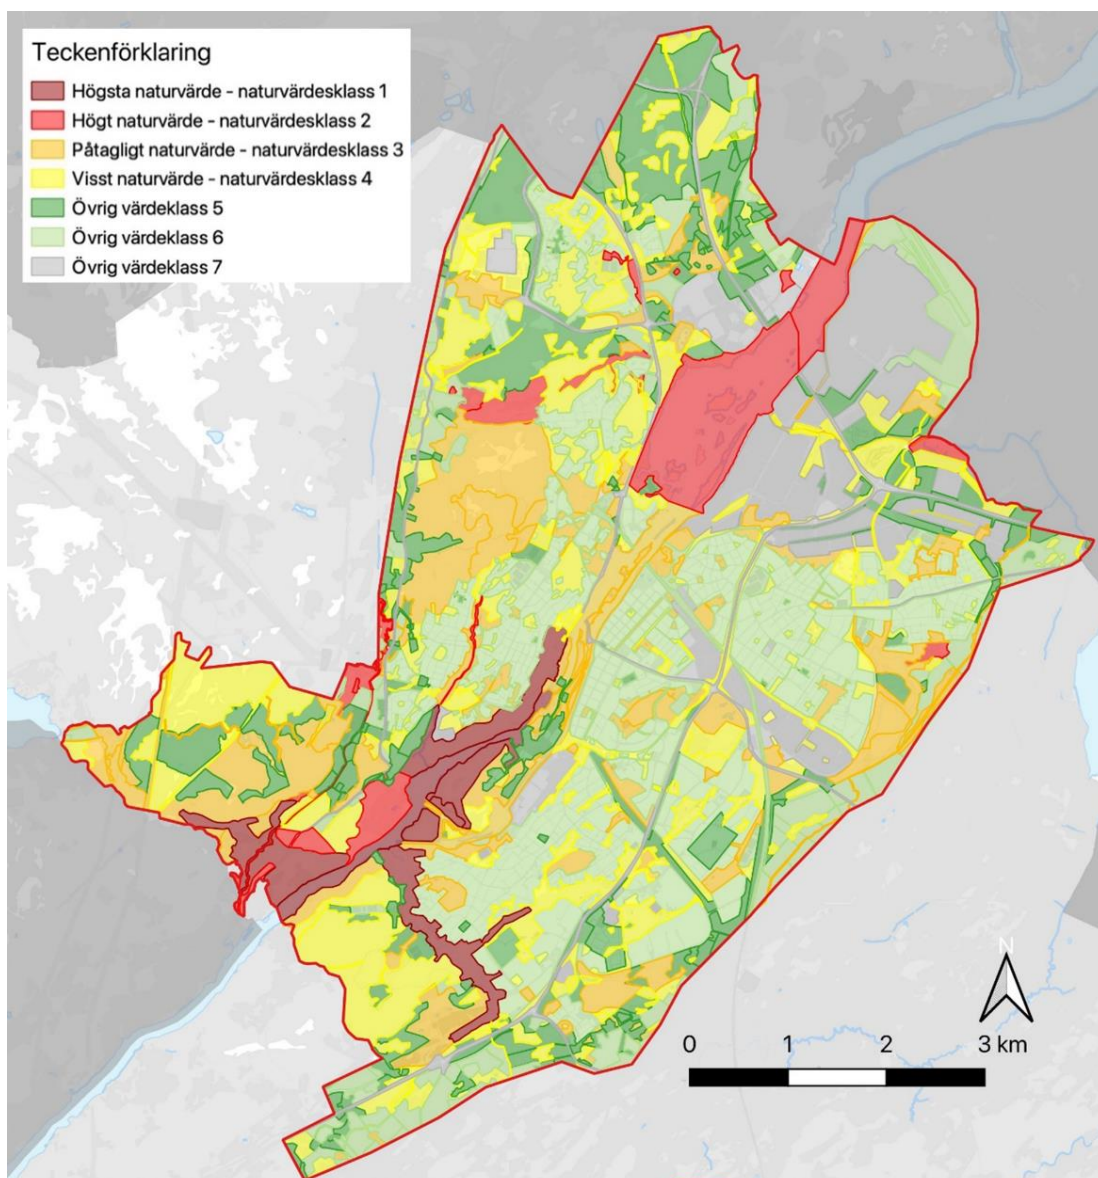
Teckenförklaring
Högsta naturvärde - naturvärdesklass 1
Högt naturvärde - naturvärdesklass 2
Påtagligt naturvärde - naturvärdesklass 3
Visst naturvärde - naturvärdesklass 4
Övrig värdeklass 5
Övrig värdeklass 6
Övrig värdeklass 7

N

0 1 2 3 km